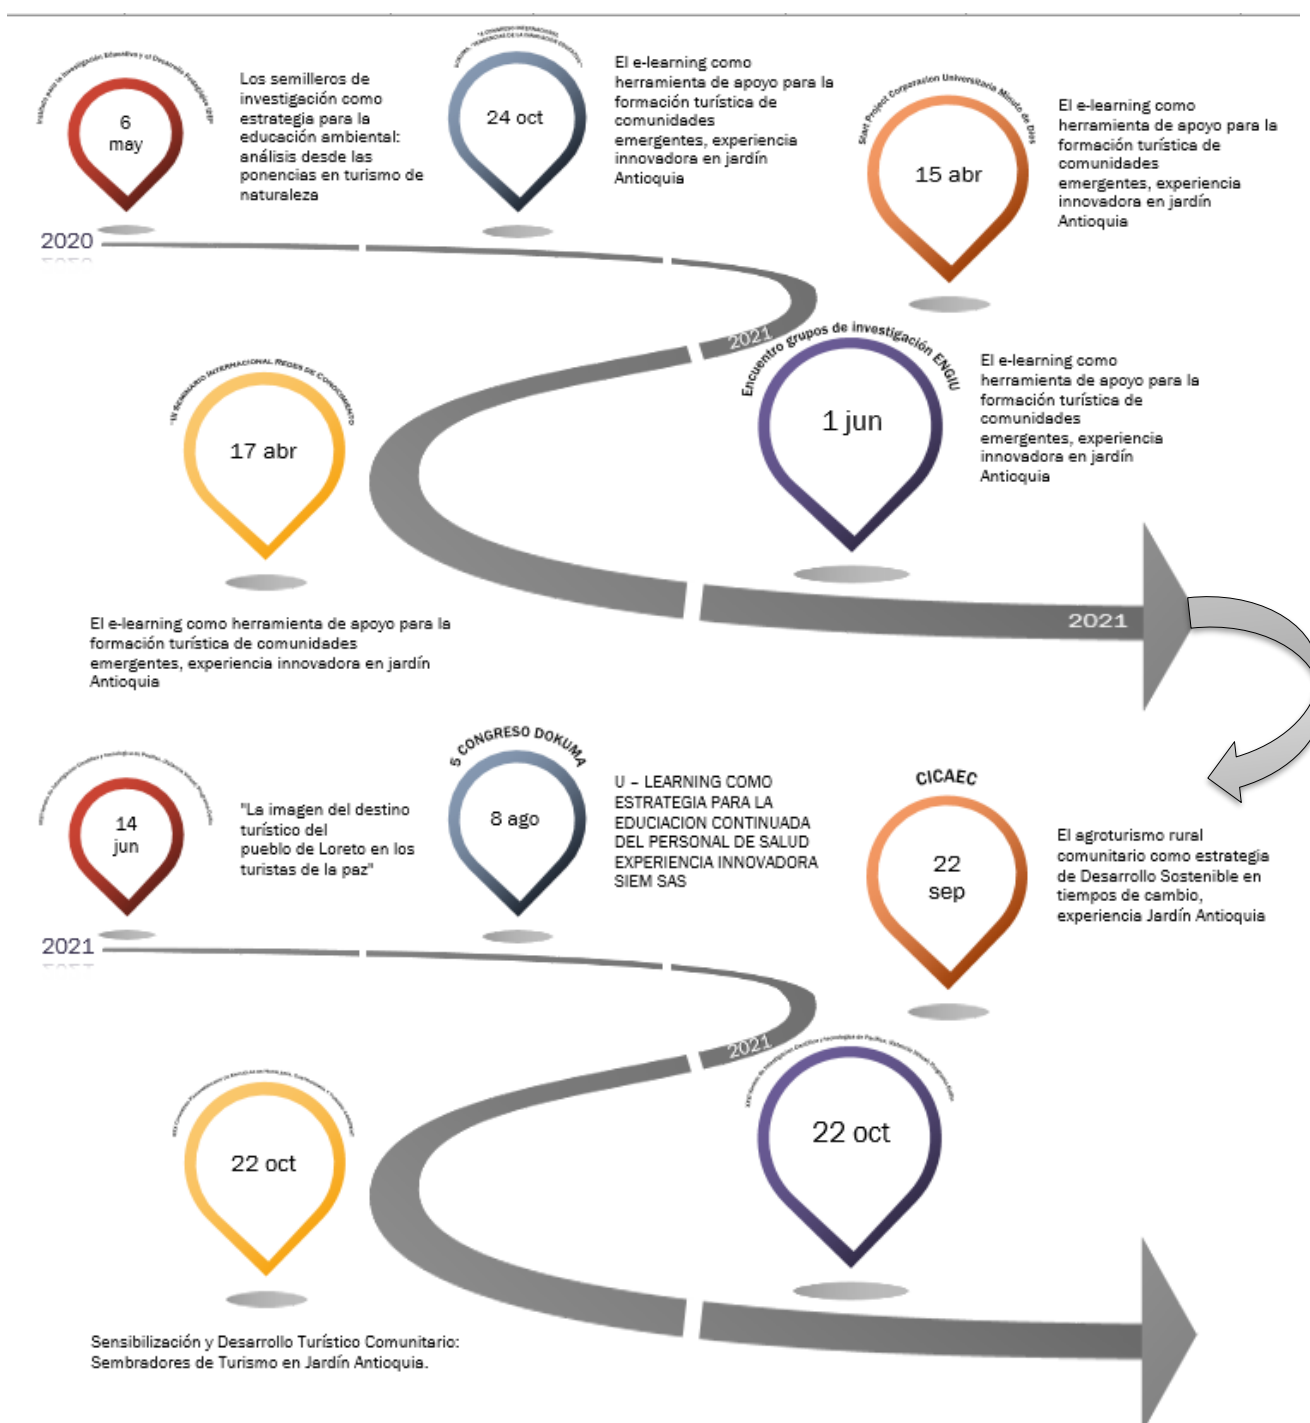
Instituto para la Investigación Educativa y el Desarrollo Pedagógico IDEP

6 may

Los semilleros de investigación como estrategia para la educación ambiental: análisis desde las ponencias en turismo de naturaleza

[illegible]

24 oct

El e-learning como herramienta de apoyo para la formación turística de comunidades emergentes, experiencia innovadora en jardín Antioquia

Start Project Corporación Universitaria Minuto de Dios

15 abr

El e-learning como herramienta de apoyo para la formación turística de comunidades emergentes, experiencia innovadora en jardín Antioquia

2020

2021

IV SEMINARIO INTERNACIONAL REDES DE CONOCIMIENTO

17 abr

Encuentro grupos de investigación ENGIU

1 jun

El e-learning como herramienta de apoyo para la formación turística de comunidades emergentes, experiencia innovadora en jardín Antioquia

2021

El e-learning como herramienta de apoyo para la formación turística de comunidades emergentes, experiencia innovadora en jardín Antioquia

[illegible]

14 jun

"La imagen del destino turístico del pueblo de Loreto en los turistas de la paz"

5 CONGRESO DOKUMA

8 ago

U – LEARNING COMO ESTRATEGIA PARA LA EDUCIACION CONTINUADA DEL PERSONAL DE SALUD EXPERIENCIA INNOVADORA SIEM SAS

CICAEC

22 sep

El agroturismo rural comunitario como estrategia de Desarrollo Sostenible en tiempos de cambio, experiencia Jardín Antioquia

2021

2021

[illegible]

22 oct

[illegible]

22 oct

Sensibilización y Desarrollo Turístico Comunitario: Sembradores de Turismo en Jardín Antioquia.